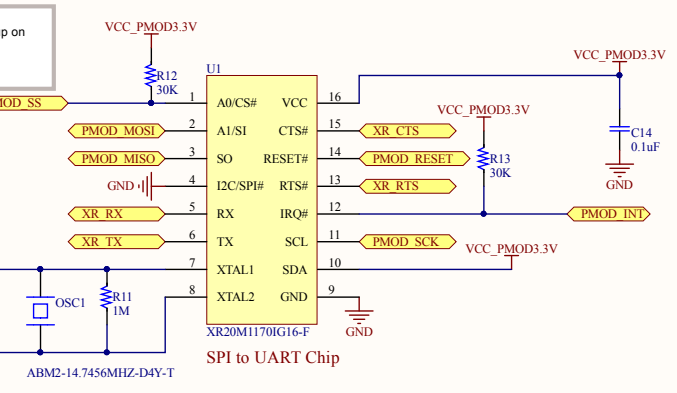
p on

VCC_PMOD3.3V

R12
30K

U1

MOD_SS

1 A0/CS#
2 A1/SI
3 SO
4 I2C/SPI#
5 RX
6 TX
7 XTAL1
8 XTAL2

VCC 16
CTS# 15
RESET# 14
RTS# 13
IRQ# 12
SCL 11
SDA 10
GND 9

PMOD_MOSI
PMOD_MISO
GND
XR_RX
XR_TX

XR_CTS
PMOD_RESET
XR_RTS
PMOD_SCK

VCC_PMOD3.3V
R13
30K

VCC_PMOD3.3V
C14
0.1uF
GND

PMOD_INT

VCC_PMOD3.3V

GND

OSC1
R11
1M

XR20M1170IG16-F

SPI to UART Chip

ABM2-14.7456MHZ-D4Y-T